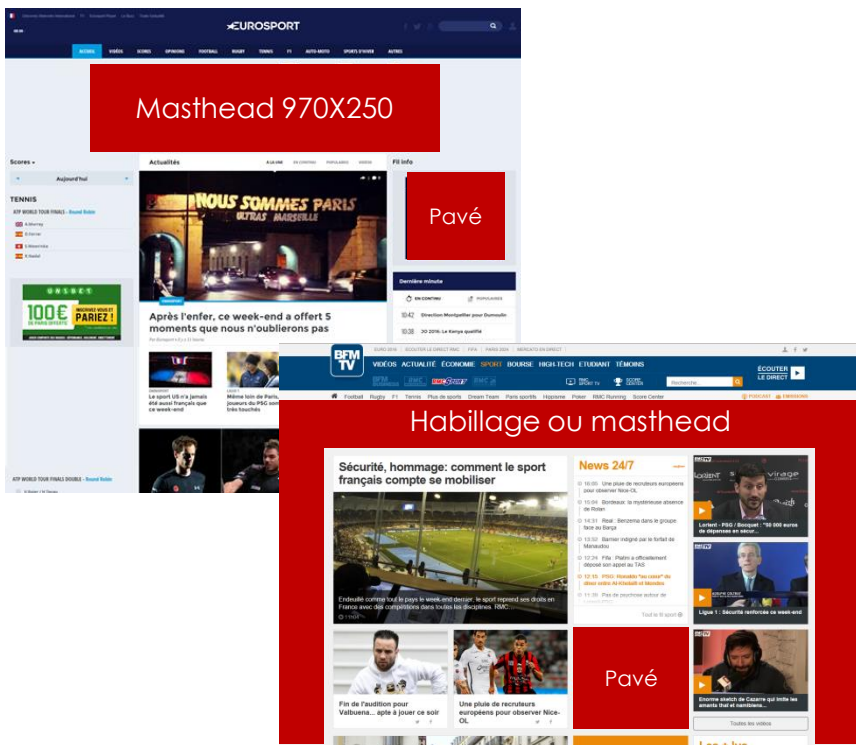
EUROSPORT

ACCUEIL VIDÉOS SCORES OPINIONS FOOTBALL RUGBY TENNIS F1 AUTO-MOTO SPORTS D'HIVER AUTRES

Masthead 970X250

Scores

Aujourd'hui

TENNIS

ATP WORLD TOUR FINALS

Actualités

À LA UNE EN CONTINU POPULAIRES VIDÉOS

NOUS SOMMES PARIS
ULTRAS MARSEILLE

Après l'enfer, ce week-end a offert 5 moments que nous n'oublierons pas

Le sport US n'a jamais été aussi français que

Même loin de Paris, joueurs du PSG sont très touchés

Fil info

Pavé

Dernière minute

EN CONTINU POPULAIRES

10:42 Direction Montpellier pour Dumoulin

10:38 JO 2016: Le Kenya qualifié

100€ DE PARIS OFFERTS PARIEZ !

UNIBET

ATP WORLD TOUR FINALS DOUBLE

BFM TV

VIDÉOS ACTUALITÉ ÉCONOMIE SPORT BOURSE HIGH TECH ETUDIANT TÉMOINS

ÉCOUTER LE DIRECT

Recherche...

Football Rugby F1 Tennis Plus de sports Dream Team Paris sportifs Hopsone Poker RMC Running Score Center

Habillage ou masthead

Sécurité, hommage: comment le sport français compte se mobiliser

Endeuillé comme tout le pays le week-end dernier, le sport reprend ses droits en France avec des compétitions dans toutes les disciplines. RMC.

News 24/7

16:05 Une pluie de recruteurs européens pour observer Nice-OL

15:04 Bordeaux: la mystérieuse absence de Rolan

14:31 Real : Benzema dans le groupe face au Barça

13:50 Barnier indigné par le forfait de Manaudou

12:24 Fifa : Platini a officiellement déposé son appel au TAS

12:15 PSG: Ibrahim "au coeur" de dîner entre Al-Khelaïfi et Mendes

Tout le fil sport

Lorient - PSG / Bouquet : "50 000 euros de dépenses en sécur...

Ligue 1 : Sécurité renforcée ce week-end

Fin de l'audition pour Valbuena... apte à jouer ce soir

Une pluie de recruteurs européens pour observer Nice-OL

Pavé

Enorme sketch de Cazarre qui imite les amants that et nambiens...

Toutes les vidéos